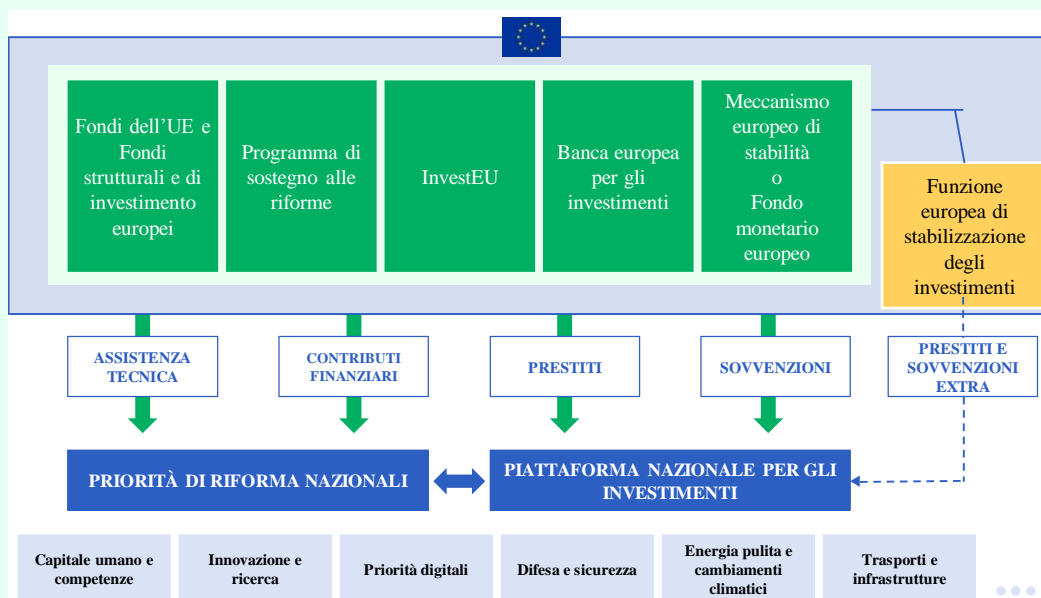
Fondi dell’UE e Fondi strutturali e di investimento europei

Programma di sostegno alle riforme

InvestEU

Banca europea per gli investimenti

Meccanismo europeo di stabilità o Fondo monetario europeo

Funzione europea di stabilizzazione degli investimenti

ASSISTENZA TECNICA

CONTRIBUTI FINANZIARI

PRESTITI

SOVVENZIONI

PRESTITI E SOVVENZIONI EXTRA

PRIORITÀ DI RIFORMA NAZIONALI

PIATTAFORMA NAZIONALE PER GLI INVESTIMENTI

Capitale umano e competenze

Innovazione e ricerca

Priorità digitali

Difesa e sicurezza

Energia pulita e cambiamenti climatici

Trasporti e infrastrutture